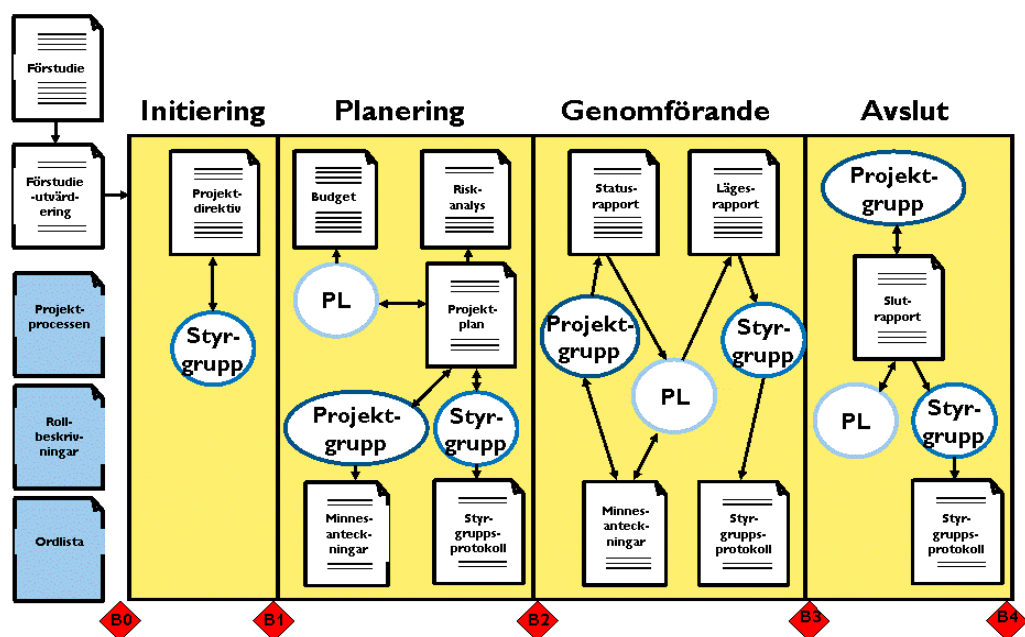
Förstudie

Förstudie -utvärdering

Projektprocessen

Rollbeskrivningar

Ordlista

Initiering

Projektdirektiv

Styrgrupp

Planering

Budget

Riskanalys

PL

Projektplan

Projektgrupp

Styrgrupp

Minnesanteckningar

Styrgruppsprotokoll

Genomförande

Statusrapport

Lägesrapport

Projektgrupp

Styrgrupp

PL

Minnesanteckningar

Styrgruppsprotokoll

Avslut

Projektgrupp

Slutrapport

PL

Styrgrupp

Styrgruppsprotokoll

B0

B1

B2

B3

B4